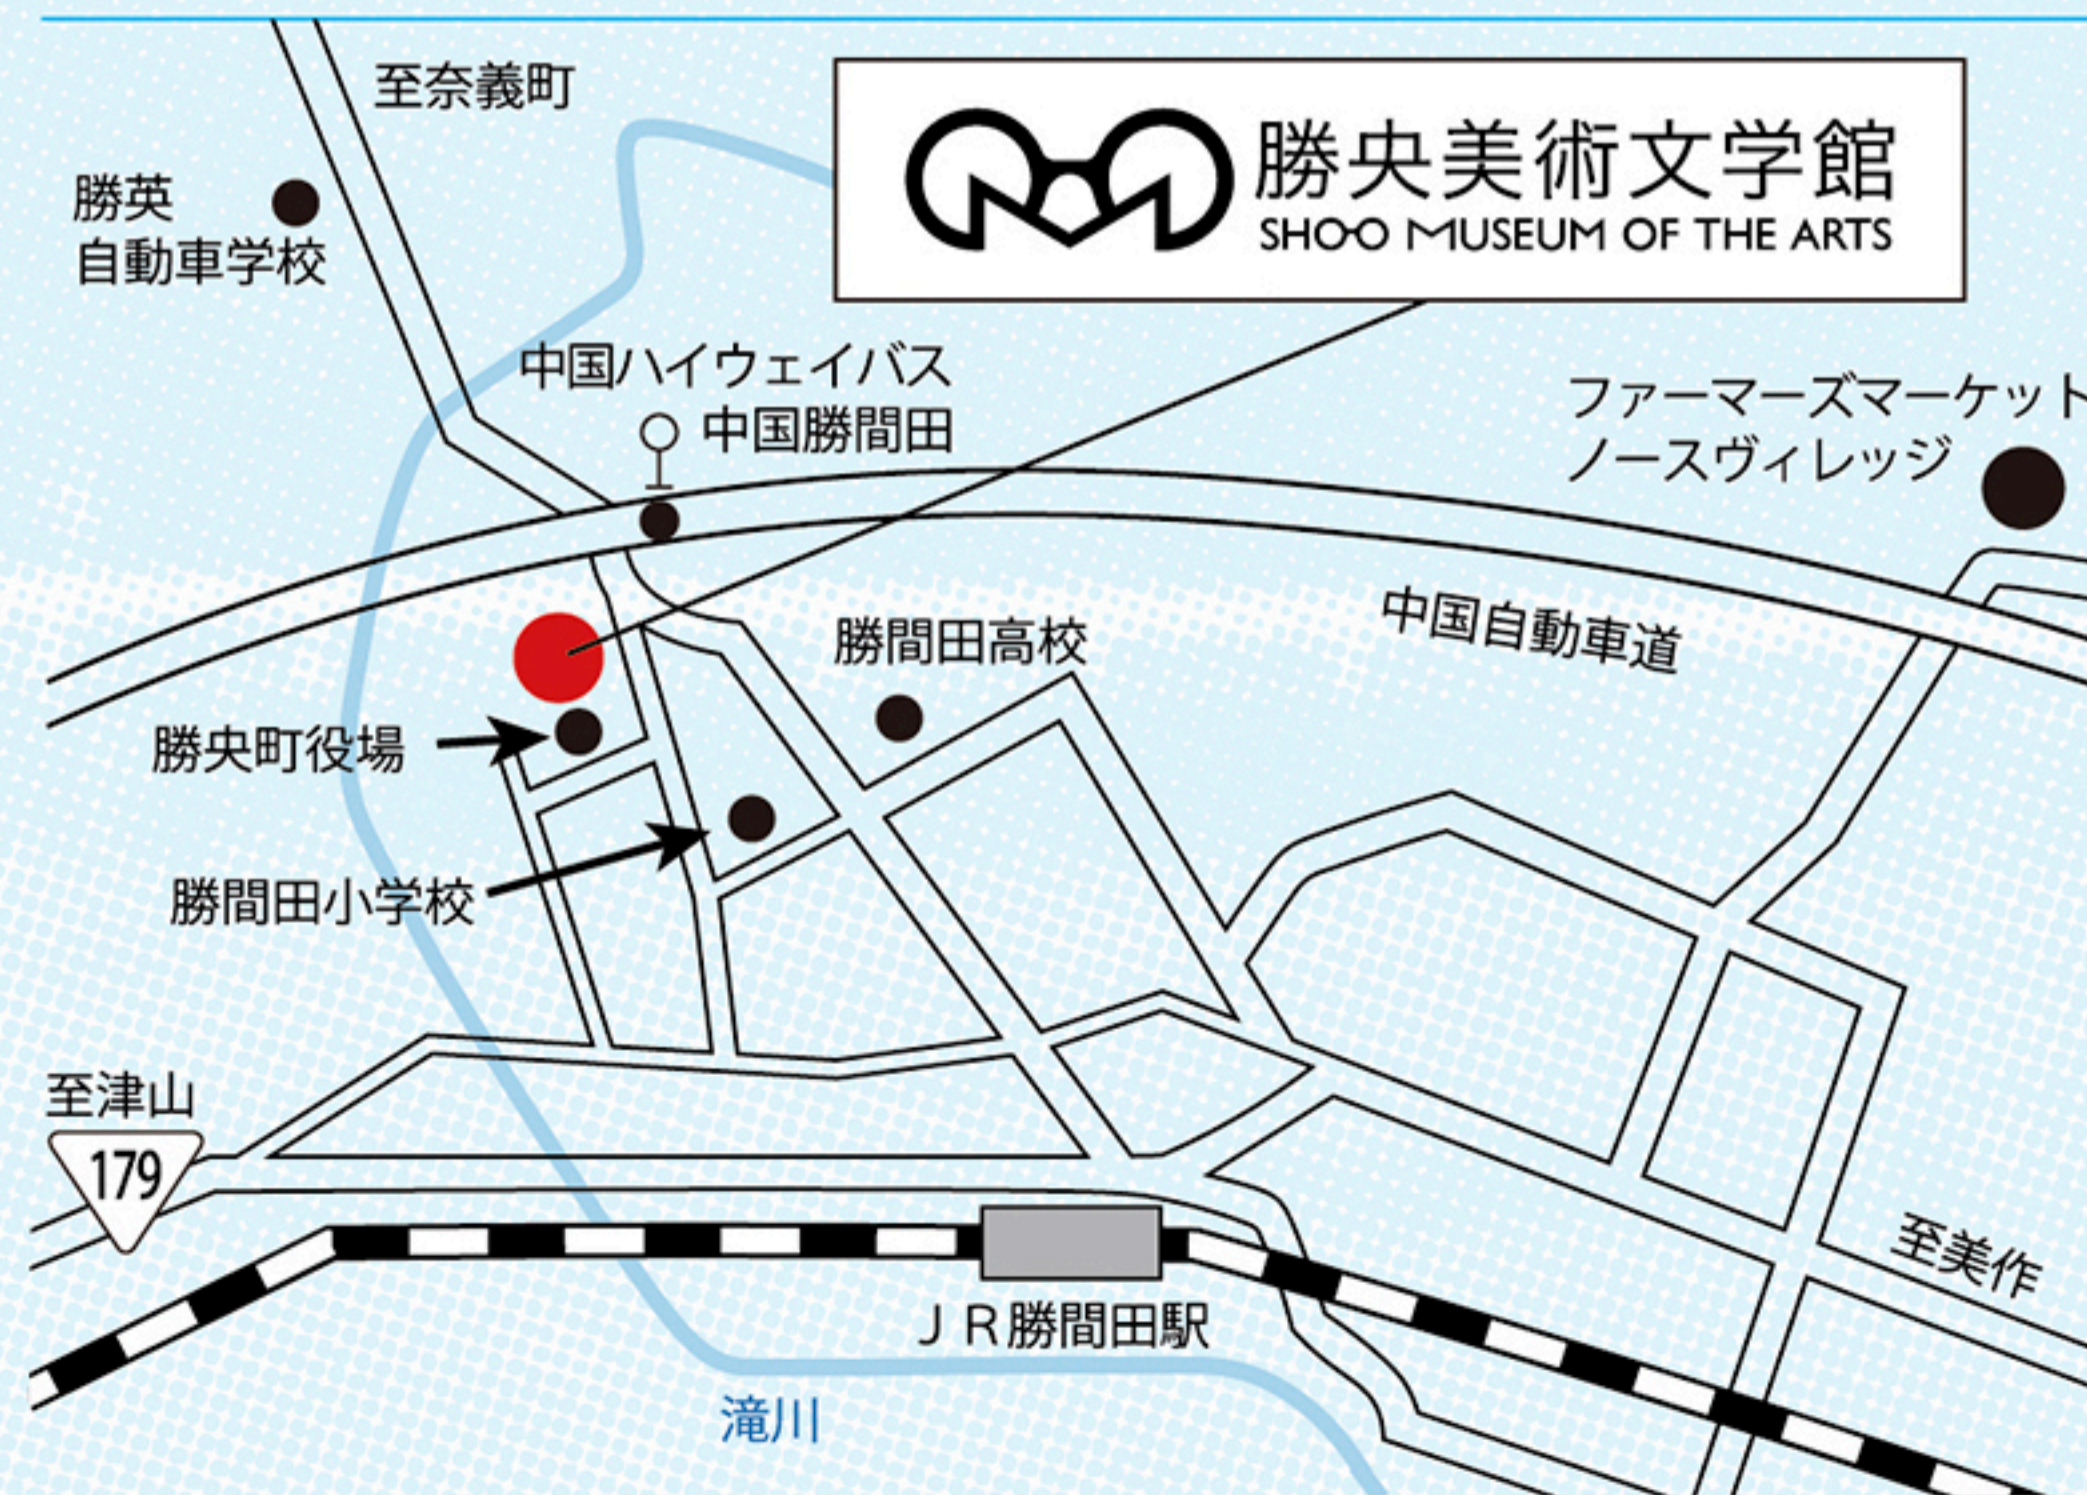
勝央美術文学館
SHOO MUSEUM OF THE ARTS

至奈義町

勝英
自動車学校

中国ハイウェイバス
中国勝間田

ファーマーズマーケット
ノースヴィレッジ

中国自動車道

勝間田高校

勝央町役場

勝間田小学校

至津山

179

至美作

ＪＲ勝間田駅

滝川